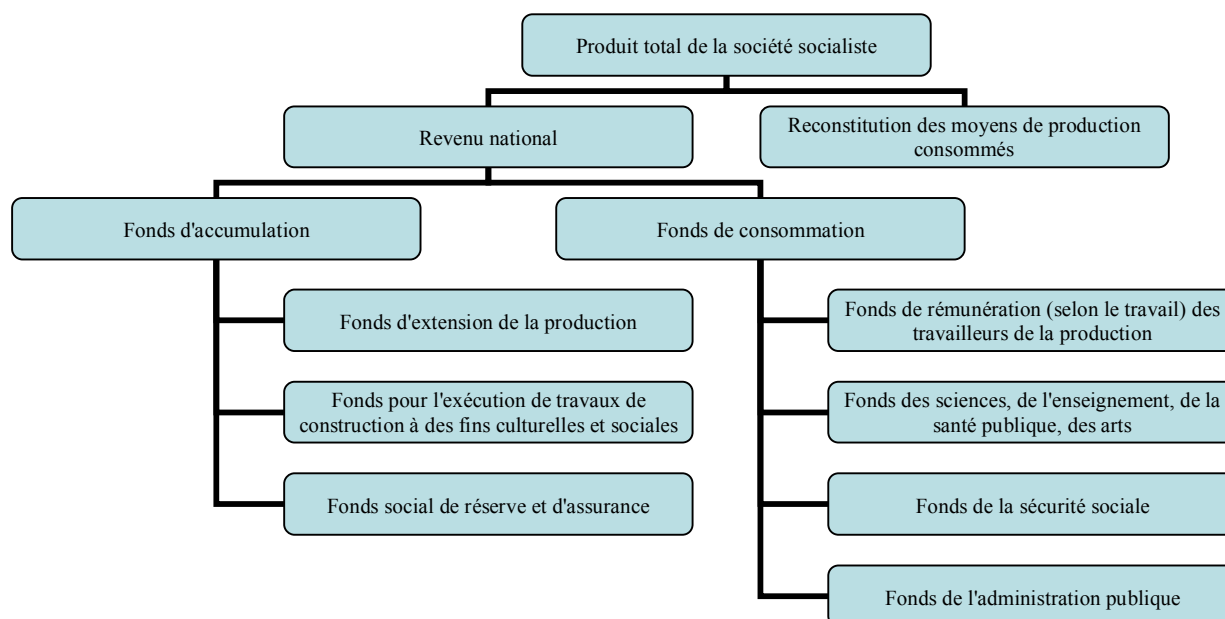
Produit total de la société socialiste

Revenu national

Reconstitution des moyens de production consommés

Fonds d'accumulation

Fonds de consommation

Fonds d'extension de la production

Fonds pour l'exécution de travaux de construction à des fins culturelles et sociales

Fonds social de réserve et d'assurance

Fonds de rémunération (selon le travail) des travailleurs de la production

Fonds des sciences, de l'enseignement, de la santé publique, des arts

Fonds de la sécurité sociale

Fonds de l'administration publique